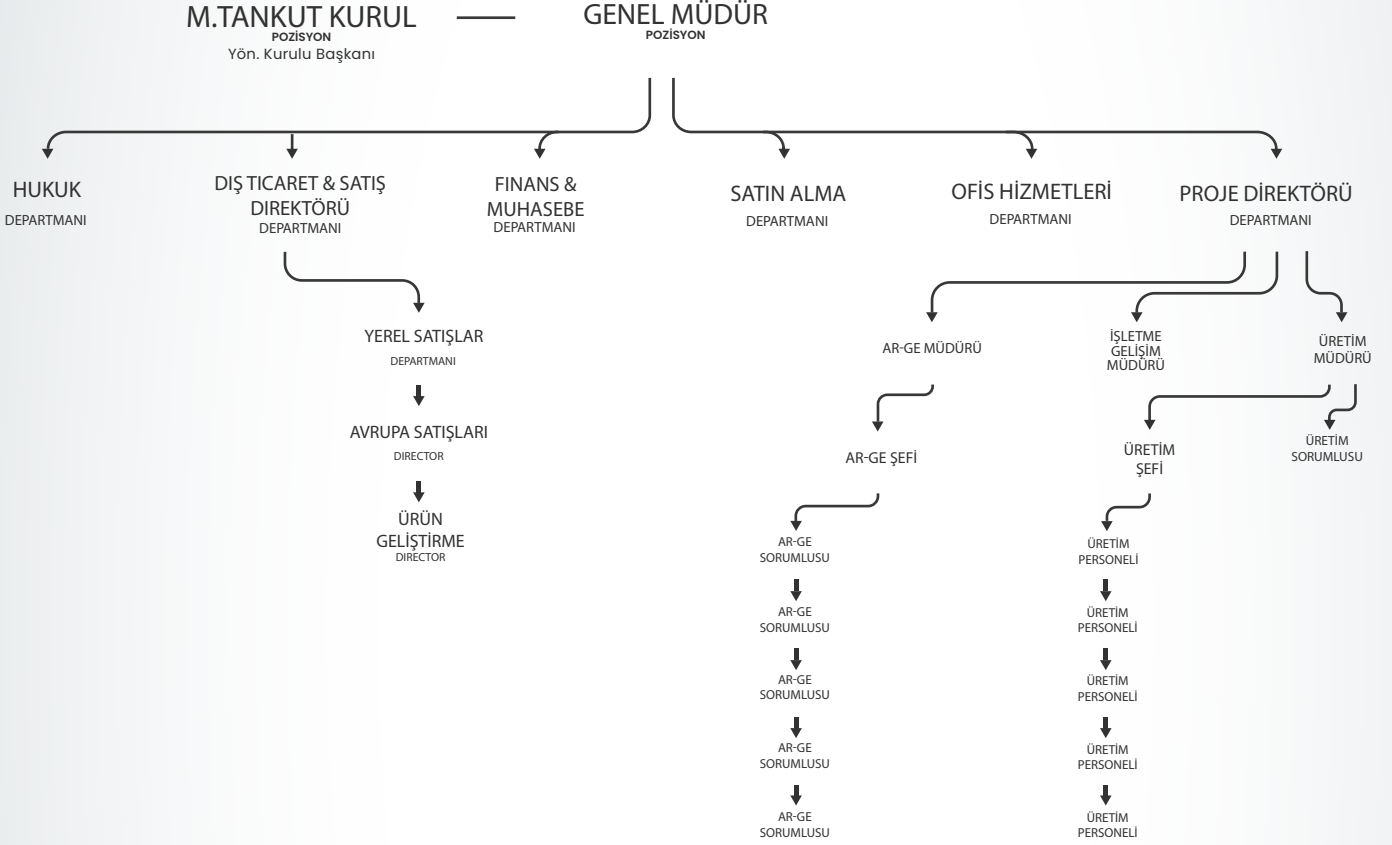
M.TANKUT KURUL
POZİSYON
Yön. Kurulu Başkanı

GENEL MÜDÜR
POZİSYON

HUKUK
DEPARTMANI

DIŞ TICARET & SATIŞ DIREKTÖRÜ
DEPARTMANI

FINANS & MUHASEBE
DEPARTMANI

SATIN ALMA
DEPARTMANI

OFİS HİZMETLERİ
DEPARTMANI

PROJE DİREKTÖRÜ
DEPARTMANI

YEREL SATIŞLAR
DEPARTMANI

AVRUPA SATIŞLARI
DIRECTOR

ÜRÜN GELİŞTİRME
DIRECTOR

AR-GE MÜDÜRÜ

İŞLETME GELİŞİM MÜDÜRÜ

ÜRETİM MÜDÜRÜ

AR-GE ŞEFİ

ÜRETİM ŞEFİ

ÜRETİM SORUMLUSU

AR-GE SORUMLUSU

AR-GE SORUMLUSU

AR-GE SORUMLUSU

AR-GE SORUMLUSU

AR-GE SORUMLUSU

ÜRETİM PERSONELİ

ÜRETİM PERSONELİ

ÜRETİM PERSONELİ

ÜRETİM PERSONELİ

ÜRETİM PERSONELİ